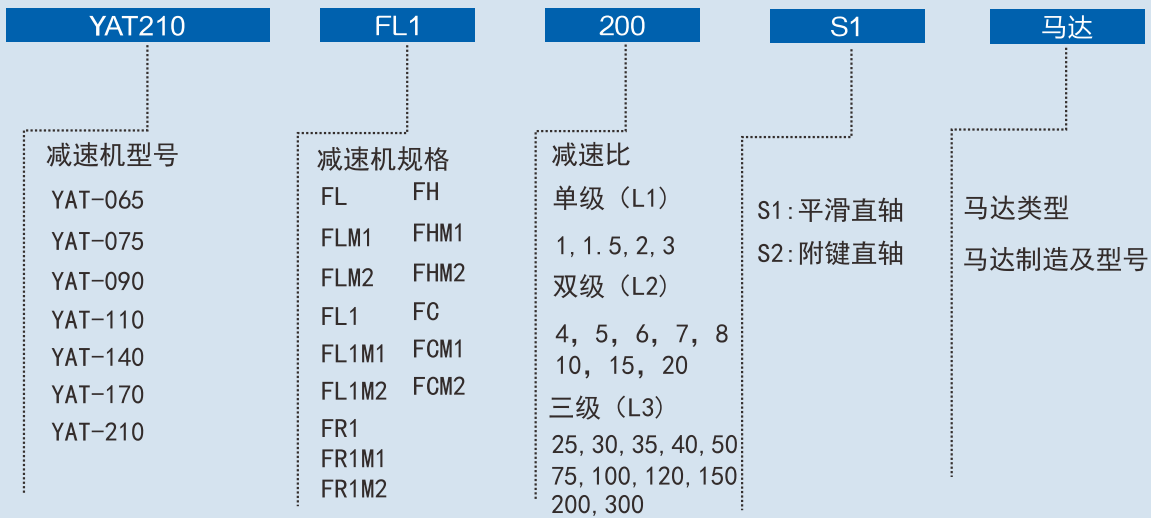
YAT210

FL1

200

S1

马达

减速机型号

YAT-065

YAT-075

YAT-090

YAT-110

YAT-140

YAT-170

YAT-210

减速机规格

FL

FLM1

FLM2

FL1

FL1M1

FL1M2

FR1

FR1M1

FR1M2

FH

FHM1

FHM2

FC

FCM1

FCM2

减速比

单级（L1）

1, 1.5, 2, 3

双级（L2）

4， 5， 6， 7， 8
10， 15， 20

三级（L3）

25, 30, 35, 40, 50
75, 100, 120, 150
200, 300

S1:平滑直轴

S2:附键直轴

马达类型

马达制造及型号